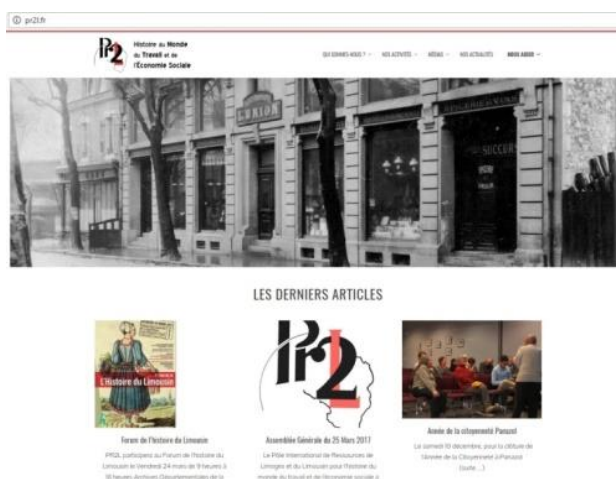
ⓘ pr2l.fr

Pr2

Histoire du Monde du Travail et de l'Économie Sociale

QUI SOMMES-NOUS ? ⌄   NOS ACTIVITÉS ⌄   MÉDIAS ⌄   NOS ACTUALITÉS   NOUS AIDER ⌄

L'UNION

SUCCURSALE

LES DERNIERS ARTICLES

L'Histoire du Limousin

Forum de l'histoire du Limousin

PR2L participera au Forum de l'histoire du Limousin le Vendredi 24 mars de 9 heures à 18 heures Archives Départementales de la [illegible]

Pr2

Assemblée Générale du 25 Mars 2017

Le Pôle International de Ressources de Limoges et du Limousin pour l'histoire du monde du travail et de l'économie sociale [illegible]

Année de la citoyenneté Panazol

Le samedi 10 décembre, pour la clôture de l'année de la Citoyenneté à Panazol (suite...)